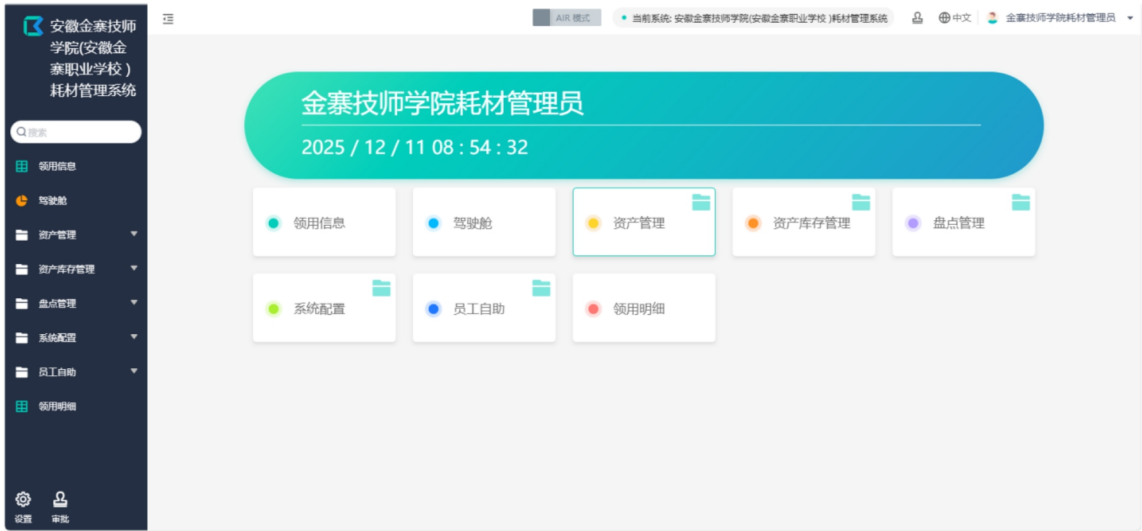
安徽金寨技师学院(安徽金寨职业学校）耗材管理系统

搜索

领用信息
驾驶舱
资产管理
资产库存管理
盘点管理
系统配置
员工自助
领用明细

设置
审批

AIR 模式
当前系统: 安徽金寨技师学院(安徽金寨职业学校 )耗材管理系统
中文
金寨技师学院耗材管理员

金寨技师学院耗材管理员
2025 / 12 / 11 08 : 54 : 32

领用信息
驾驶舱
资产管理
资产库存管理
盘点管理
系统配置
员工自助
领用明细